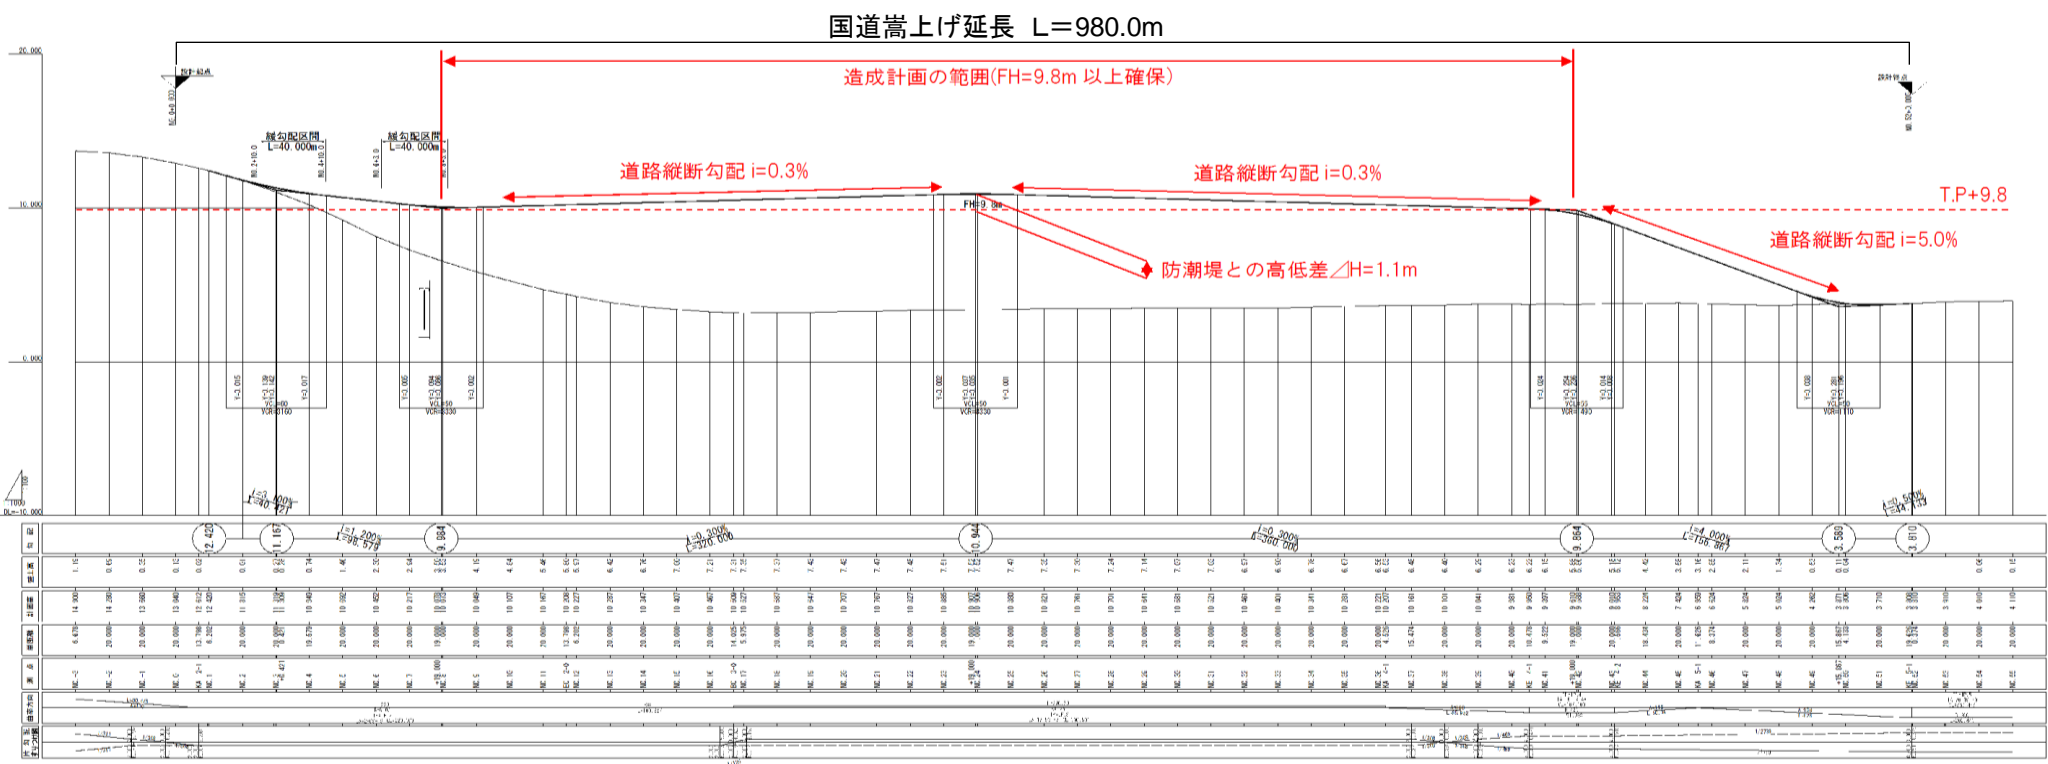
国道嵩上げ延長　L＝980.0m

造成計画の範囲(FH=9.8m 以上確保)

縦勾配区間
L=40.000m

縦勾配区間
L=40.000m

道路縦断勾配 i=0.3%

道路縦断勾配 i=0.3%

T.P+9.8

防潮堤との高低差⊿H=1.1m

道路縦断勾配 i=5.0%

20.000

10.000

0.000

DL=-10.000

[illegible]